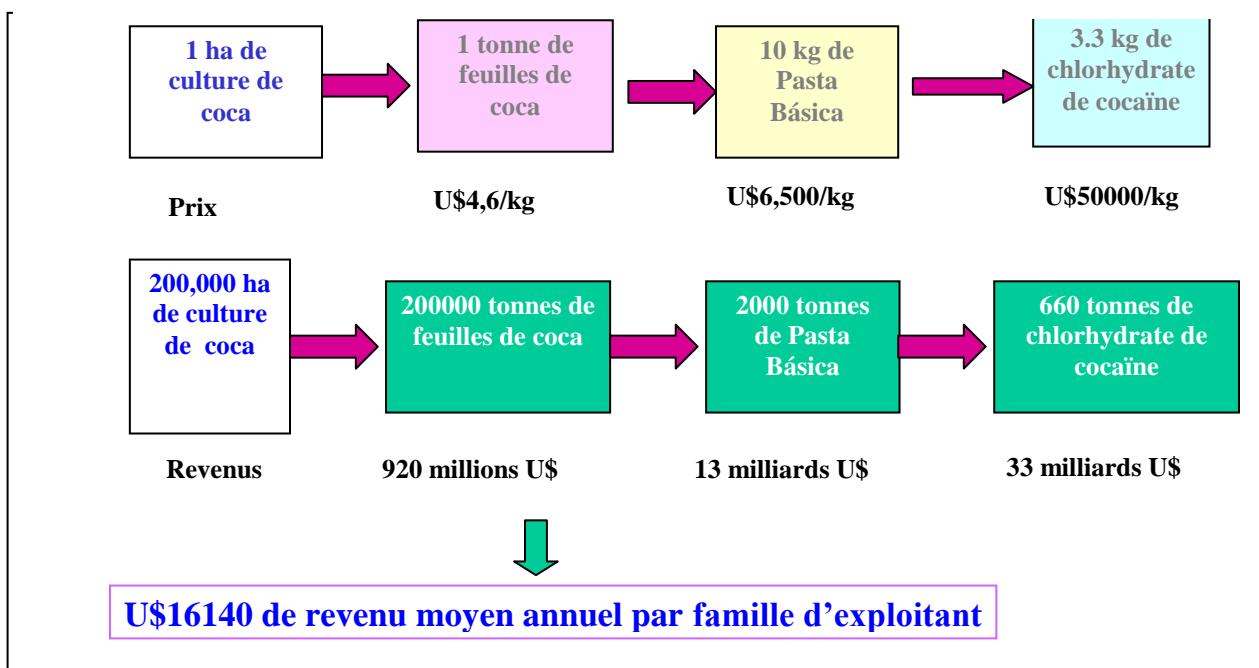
1 ha de culture de coca

1 tonne de feuilles de coca

10 kg de Pasta Básica

3.3 kg de chlorhydrate de cocaïne

Prix

U$4,6/kg

U$6,500/kg

U$50000/kg

200,000 ha de culture de coca

200000 tonnes de feuilles de coca

2000 tonnes de Pasta Básica

660 tonnes de chlorhydrate de cocaïne

Revenus

920 millions U$

13 milliards U$

33 milliards U$

U$16140 de revenu moyen annuel par famille d'exploitant